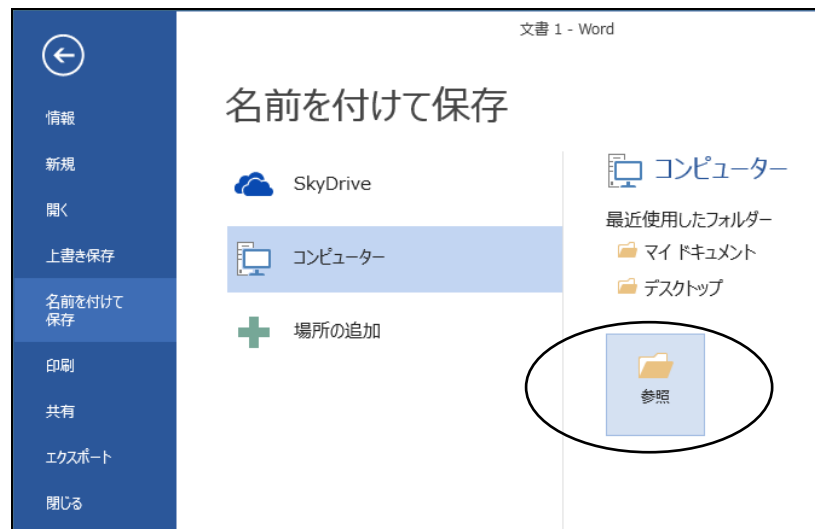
文書 1 - Word

情報
新規
開く
上書き保存
名前を付けて保存
印刷
共有
エクスポート
閉じる

名前を付けて保存

SkyDrive
コンピューター
場所の追加

コンピューター
最近使用したフォルダー
マイ ドキュメント
デスクトップ
参照